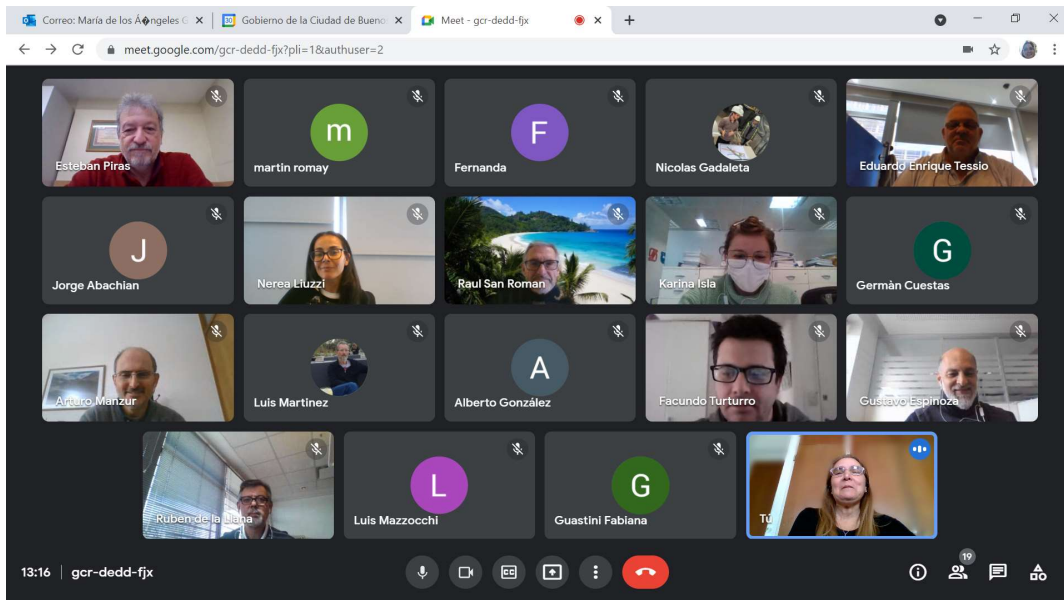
Correo: María de los Á�ngeles G ×
30 Gobierno de la Ciudad de Bueno ×
Meet - gcr-dedd-fjx ×
+

meet.google.com/gcr-dedd-fjx?pli=1&authuser=2

Esteban Piras
m
martin romay
F
Fernanda
Nicolas Gadaleta
Eduardo Enrique Tessio
J
Jorge Abachian
Nerea Liuzzi
Raul San Roman
Karina Isla
G
Germàn Cuestas
Arturo Manzur
Luis Martinez
A
Alberto González
Facundo Turturro
Gustavo Espinoza
Ruben de la Llana
L
Luis Mazzocchi
G
Guastini Fabiana
Tú

13:16 | gcr-dedd-fjx
19